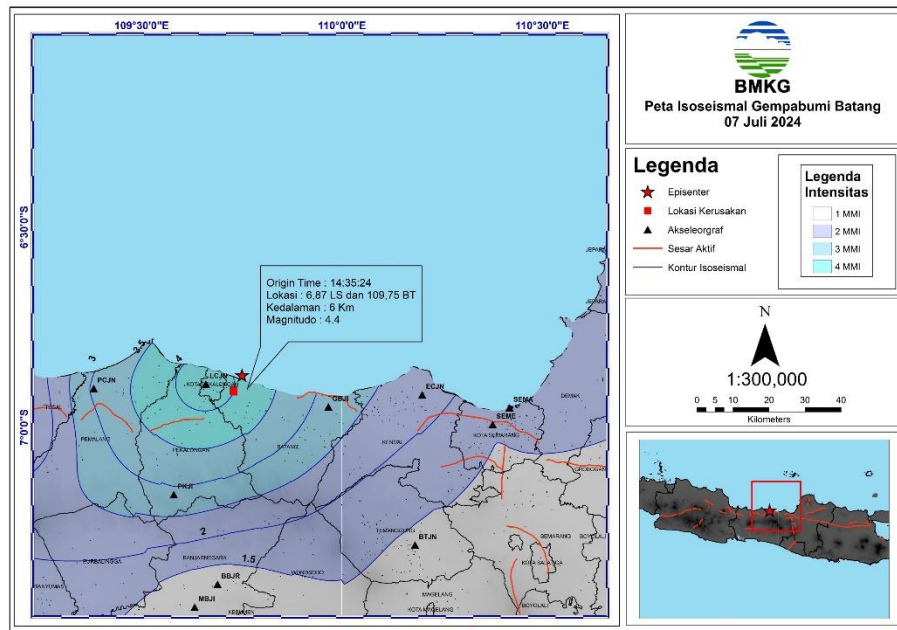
109°30'0"E
110°0'0"E
110°30'0"E
6°30'0"S
7°0'0"S

Origin Time : 14:35:24
Lokasi : 6,87 LS dan 109,75 BT
Kedalaman : 6 Km
Magnitudo : 4.4

3
4
PCJN
LCJN
KOTA PEKALONGAN
GBJI
ECJN
SEMA
SEME
KOTA SEMARANG
DEMAK
JEPARA
TEGAL
PEMALANG
PEKALONGAN
BATANG
KENDAL
PKJI
2
1.5
BTJN
TEMANGGUNG
SEMARANG
BOYOLALI
KOTA SALATIGA
BANJARNEGARA
PURBALINGGA
WONOSOBO
BBJR
MBJI
MAGELANG
KOTA MAGELANG
BANYUMAS
KEBUMEN

BMKG
Peta Isoseismal Gempabumi Batang
07 Juli 2024

Legenda
Episenter
Lokasi Kerusakan
Akseleorgraf
Sesar Aktif
Kontur Isoseismal

Legenda Intensitas
1 MMI
2 MMI
3 MMI
4 MMI

N
1:300,000
0 5 10 20 30 40
Kilometers